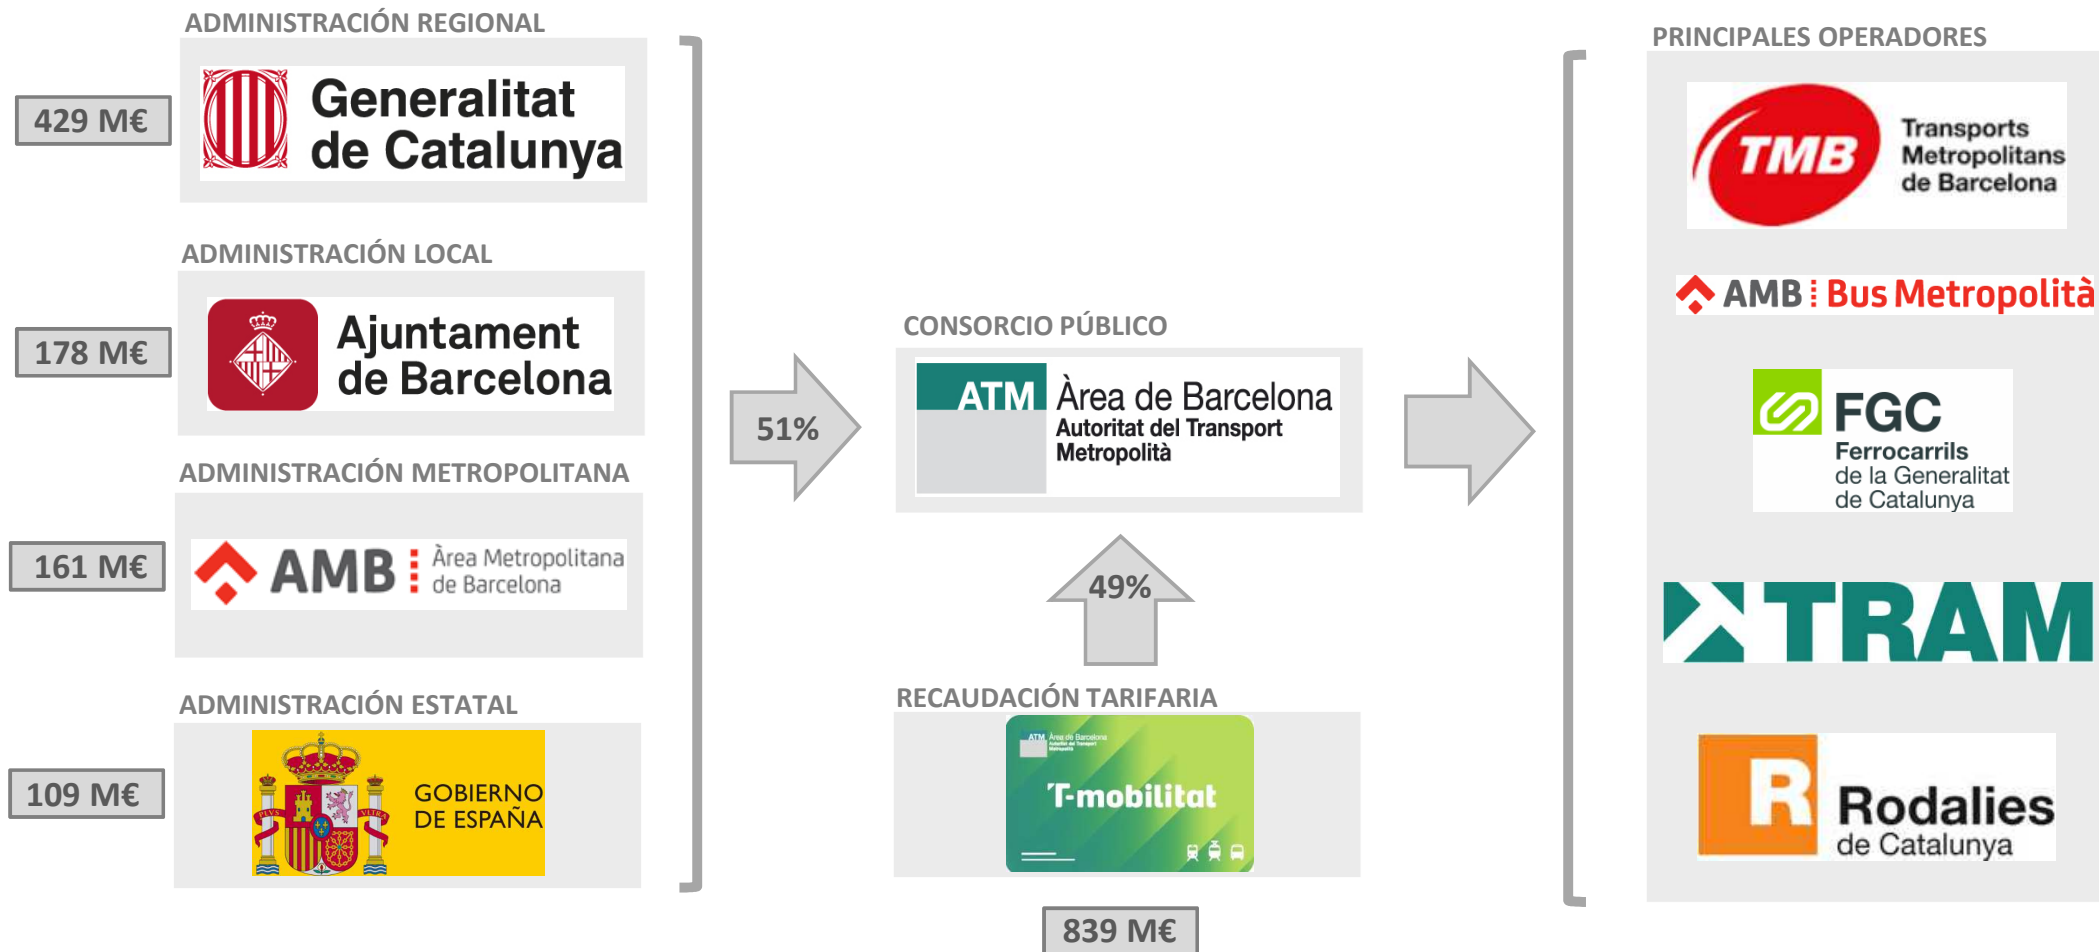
ADMINISTRACIÓN REGIONAL

429 M€

Generalitat de Catalunya

ADMINISTRACIÓN LOCAL

178 M€

Ajuntament de Barcelona

ADMINISTRACIÓN METROPOLITANA

161 M€

AMB Àrea Metropolitana de Barcelona

ADMINISTRACIÓN ESTATAL

109 M€

GOBIERNO DE ESPAÑA

51%

CONSORCIO PÚBLICO

ATM Àrea de Barcelona Autoritat del Transport Metropolità

49%

RECAUDACIÓN TARIFARIA

T-mobilitat

839 M€

PRINCIPALES OPERADORES

TMB Transports Metropolitans de Barcelona

AMB Bus Metropolità

FGC Ferrocarrils de la Generalitat de Catalunya

TRAM

R Rodalies de Catalunya